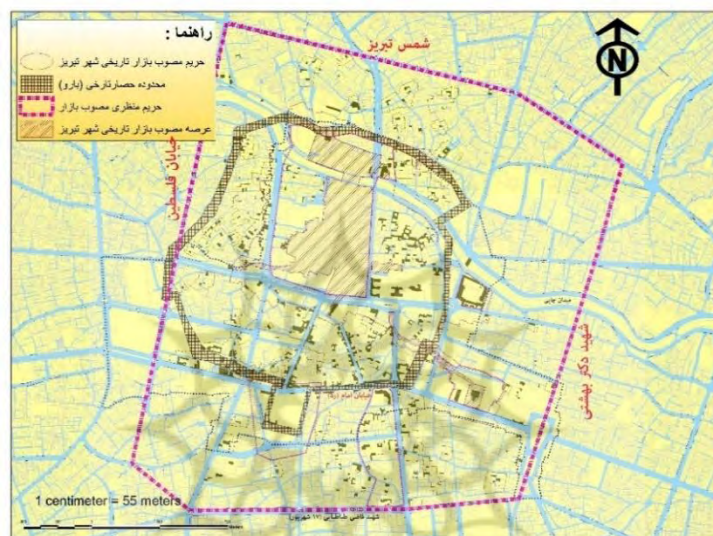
راهنما :
حریم مصوب بازار تاریخی شهر تبریز
محدوده حصار تاریخی (بارو)
حریم منظری مصوب بازار
عرصه مصوب بازار تاریخی شهر تبریز

N

شمس تبریز
خیابان فلسطین
شهید دکتر بهشتی
میدان چایی
خیابان امام (ره)
شهید قاضی طباطبایی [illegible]

1 centimeter = 55 meters